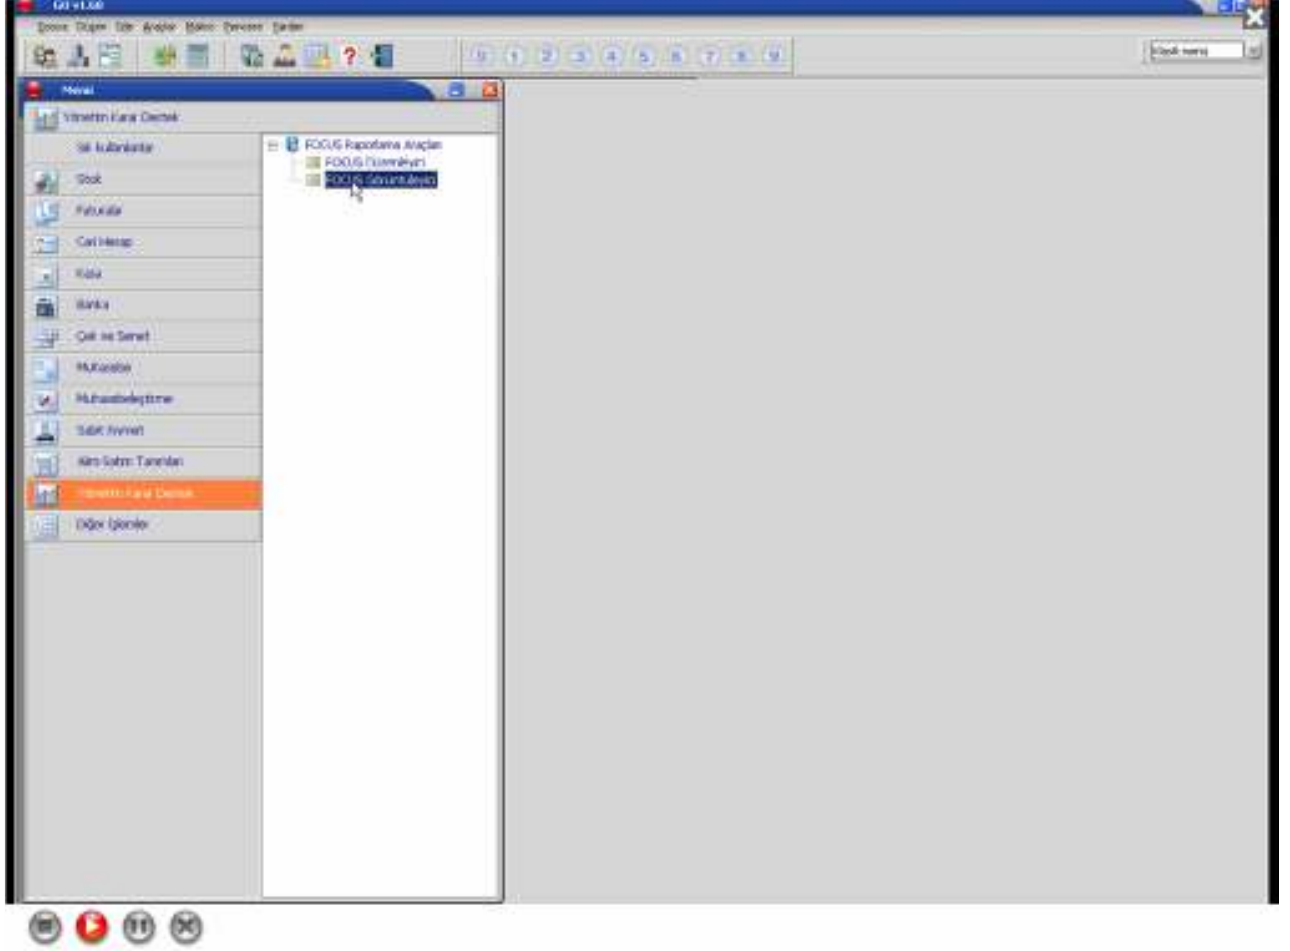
GO v1.00

Dosya Düzen Tür Araçlar Makro Pencere Yardım

0 1 2 3 4 5 6 7 8 9

Klasik menü

Menü

Yönetim Karar Destek

Sık kullanılanlar

Stok

Faturalar

Cari Hesap

Kasa

Banka

Çek ve Senet

Muhasebe

Muhasebeleştirme

Sabit Kıymet

Alım Satım Tanımları

Yönetim Karar Destek

Diğer İşlemler

FOCUS Raporlama Araçları

FOCUS Tasarımcısı

FOCUS Görüntüleyici